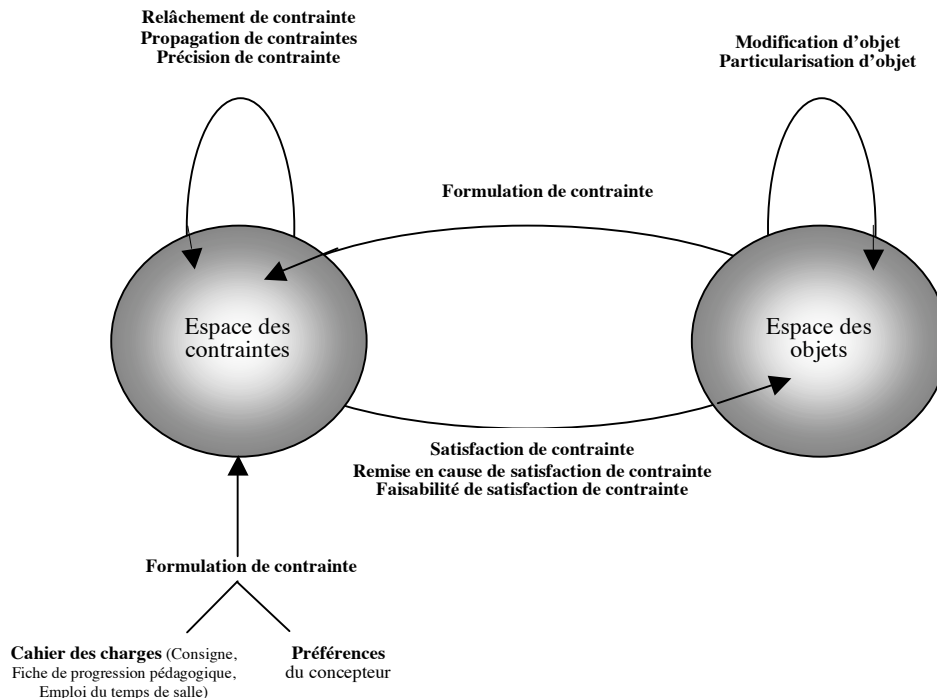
Relâchement de contrainte
Propagation de contraintes
Précision de contrainte

Modification d'objet
Particularisation d'objet

Formulation de contrainte

Espace des contraintes

Espace des objets

Satisfaction de contrainte
Remise en cause de satisfaction de contrainte
Faisabilité de satisfaction de contrainte

Formulation de contrainte

Cahier des charges (Consigne, Fiche de progression pédagogique, Emploi du temps de salle)

Préférences du concepteur